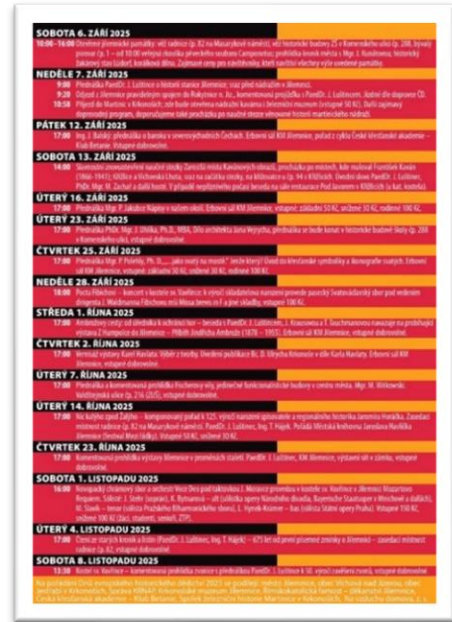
SOBOTA 6. ZÁŘÍ 2025

10:00–16:00 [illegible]

NEDĚLE 7. ZÁŘÍ 2025

9:00 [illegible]

10:00 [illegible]

10:58 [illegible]

PÁTEK 12. ZÁŘÍ 2025

17:00 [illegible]

SOBOTA 13. ZÁŘÍ 2025

14:00 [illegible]

ÚTERÝ 16. ZÁŘÍ 2025

17:00 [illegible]

ÚTERÝ 23. ZÁŘÍ 2025

17:00 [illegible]

ČTVRTEK 25. ZÁŘÍ 2025

17:00 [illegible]

NEDĚLE 28. ZÁŘÍ 2025

18:00 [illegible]

STŘEDA 1. ŘÍJNA 2025

17:00 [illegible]

ČTVRTEK 2. ŘÍJNA 2025

17:00 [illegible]

ÚTERÝ 7. ŘÍJNA 2025

17:00 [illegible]

ÚTERÝ 14. ŘÍJNA 2025

17:00 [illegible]

ČTVRTEK 23. ŘÍJNA 2025

17:00 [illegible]

SOBOTA 1. LISTOPADU 2025

16:00 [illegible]

ÚTERÝ 4. LISTOPADU 2025

17:00 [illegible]

SOBOTA 8. LISTOPADU 2025

15:30 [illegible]

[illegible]